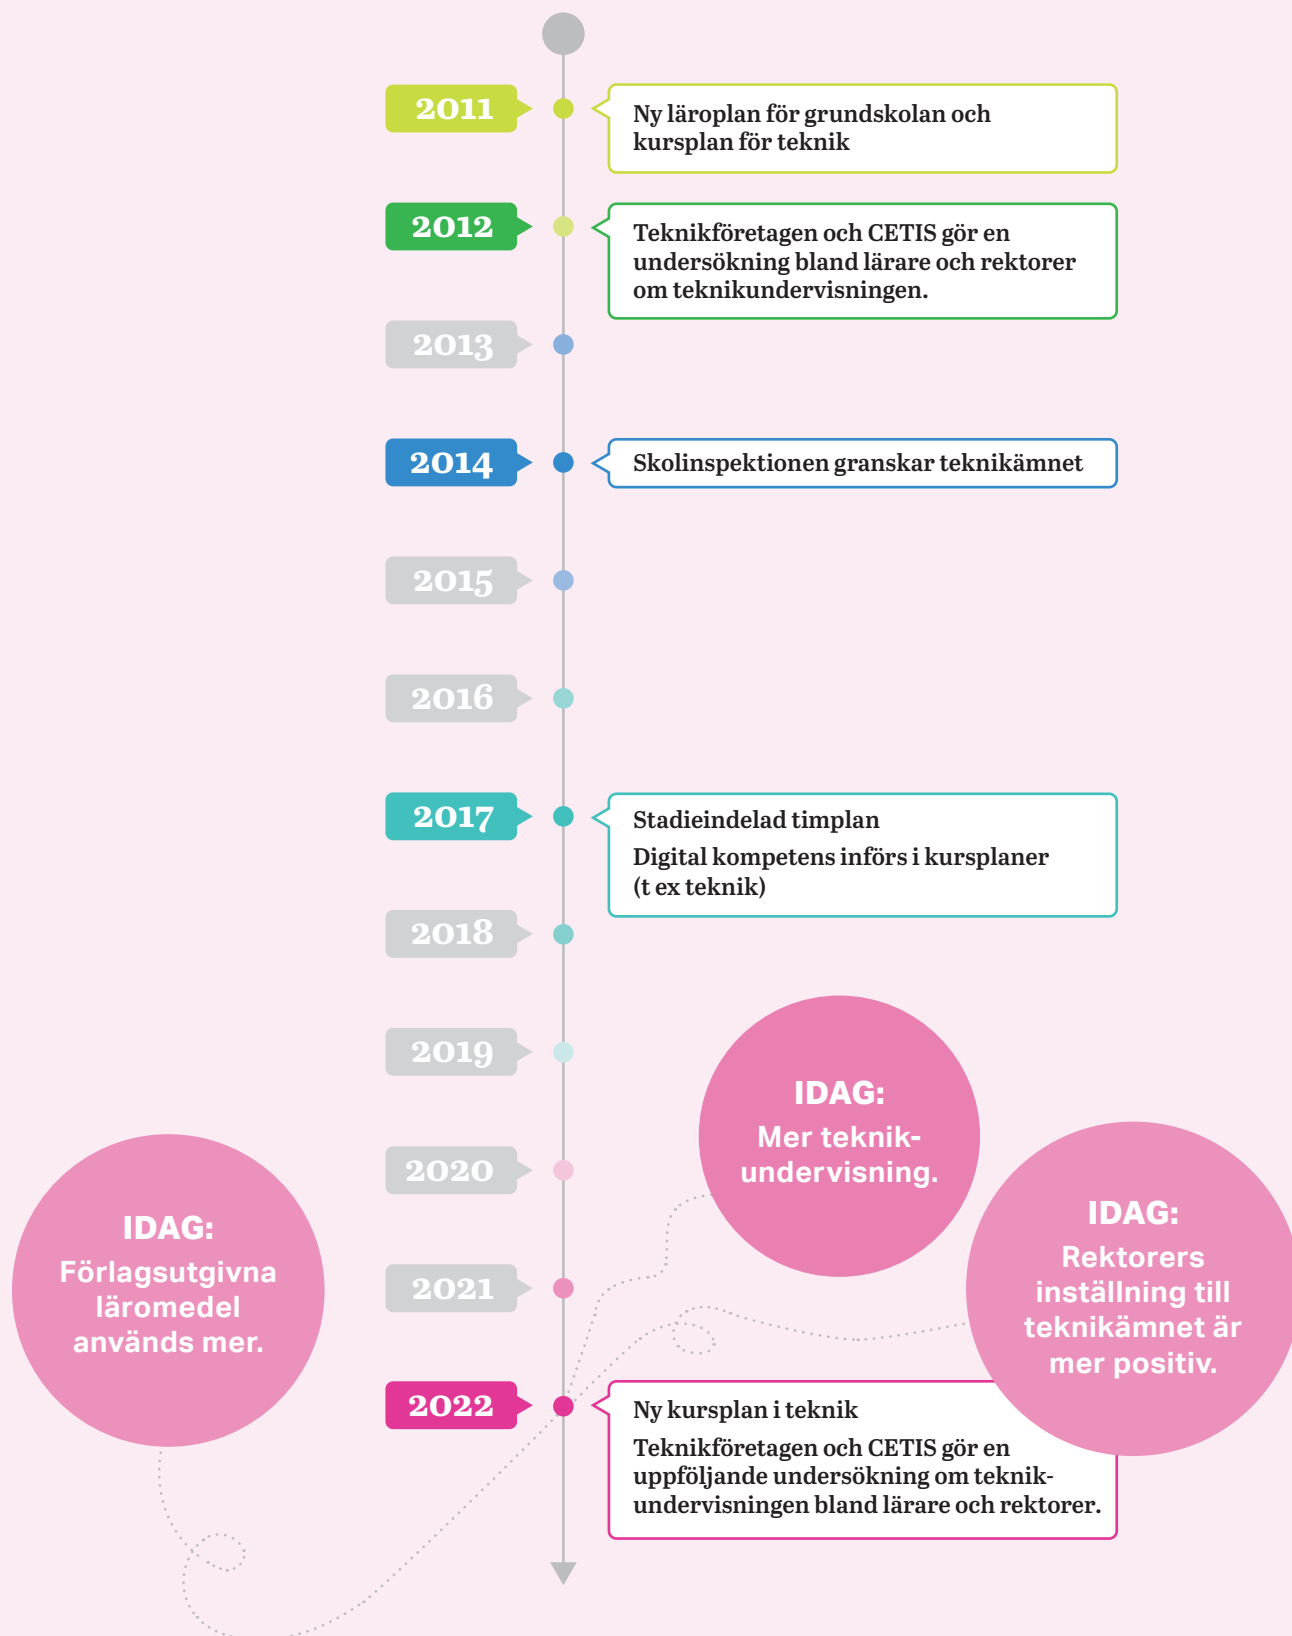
2011

Ny läroplan för grundskolan och kursplan för teknik

2012

Teknikföretagen och CETIS gör en undersökning bland lärare och rektorer om teknikundervisningen.

2013

2014

Skolinspektionen granskar teknikämnet

2015

2016

2017

Stadieindelad timplan

Digital kompetens införs i kursplaner (t ex teknik)

2018

2019

IDAG: Mer teknikundervisning.

2020

IDAG: Rektorers inställning till teknikämnet är mer positiv.

IDAG: Förlagsutgivna läromedel används mer.

2021

2022

Ny kursplan i teknik

Teknikföretagen och CETIS gör en uppföljande undersökning om teknikundervisningen bland lärare och rektorer.